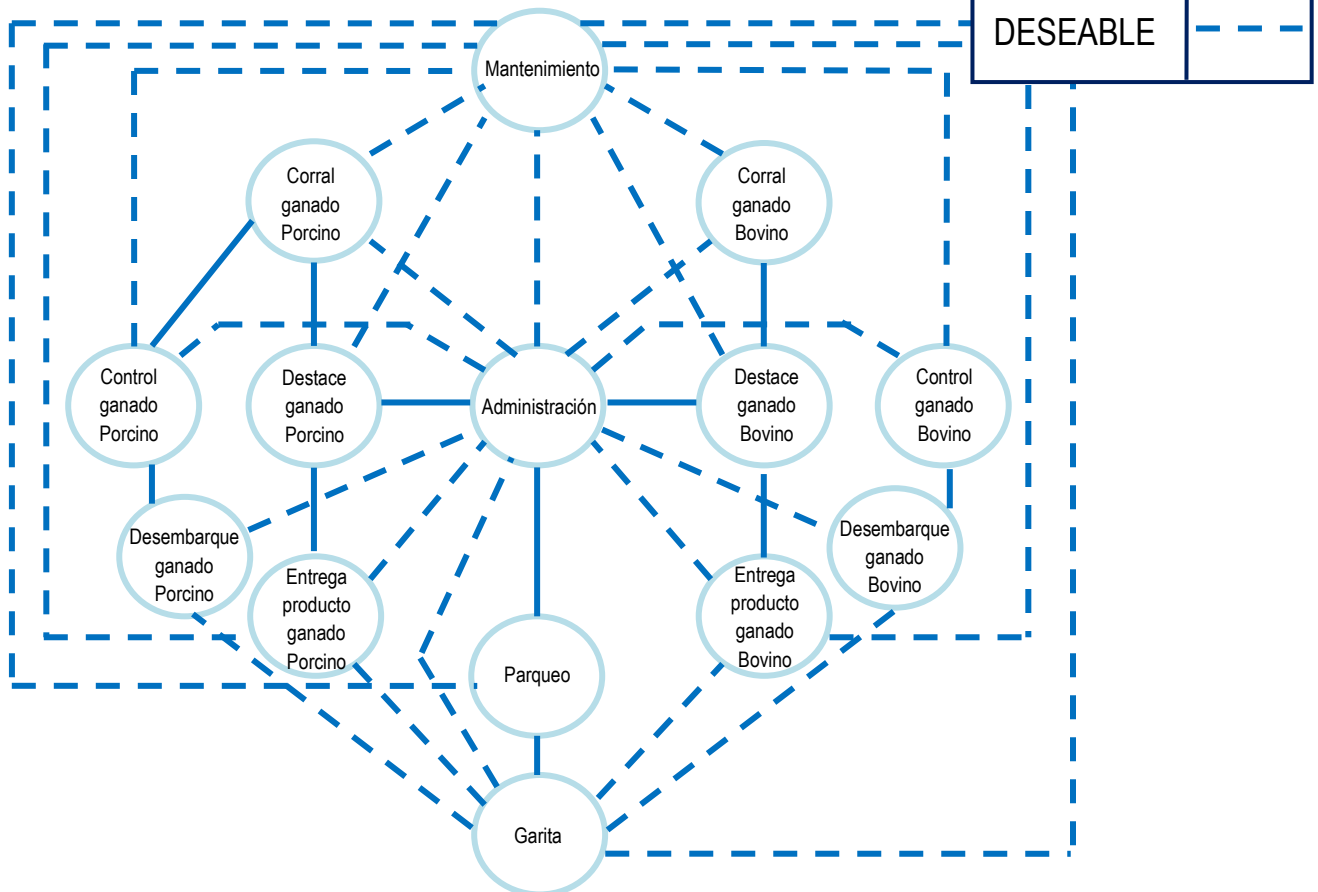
DESEABLE

Mantenimiento

Corral ganado Porcino

Corral ganado Bovino

Control ganado Porcino

Destace ganado Porcino

Administración

Destace ganado Bovino

Control ganado Bovino

Desembarque ganado Porcino

Entrega producto ganado Porcino

Entrega producto ganado Bovino

Desembarque ganado Bovino

Parqueo

Garita